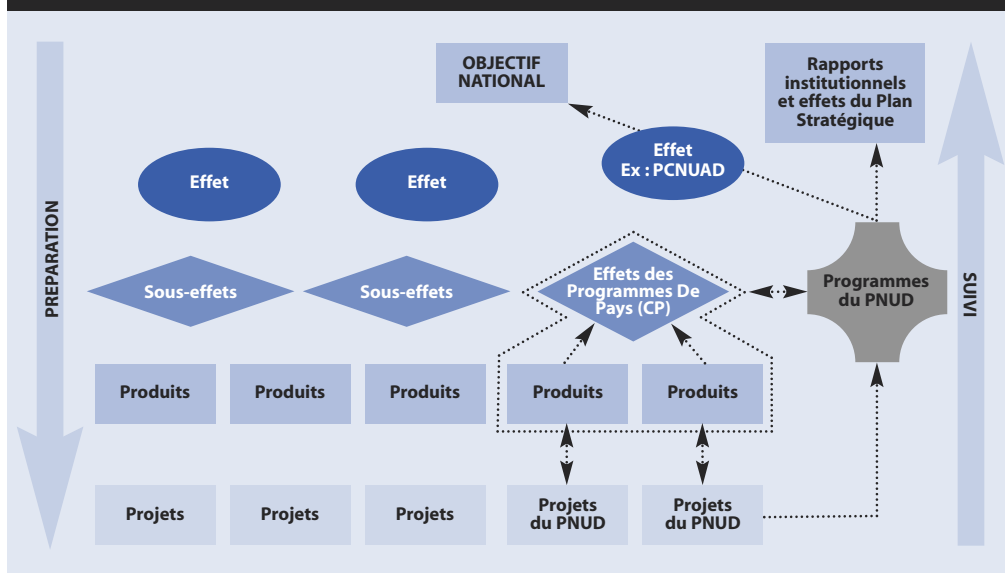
PREPARATION

OBJECTIF NATIONAL

Rapports institutionnels et effets du Plan Stratégique

Effet Ex : PCNUAD

Effet

Effet

Sous-effets

Sous-effets

Effets des Programmes De Pays (CP)

Programmes du PNUD

SUIVI

Produits

Produits

Produits

Produits

Produits

Projets

Projets

Projets

Projets du PNUD

Projets du PNUD